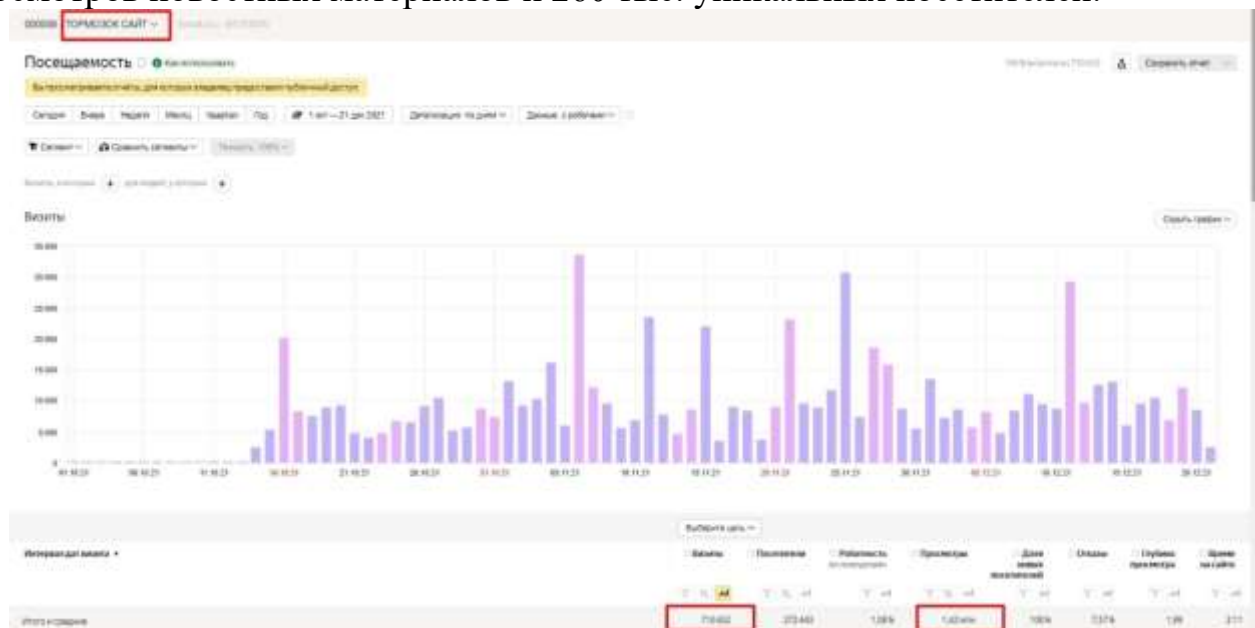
ТОРМОЗОК САЙТ

Посещаемость

Визиты

35 000
30 000
25 000
20 000
15 000
10 000
5 000
0

Выберите цель

Визиты
Посетители
Роботность
Просмотры
Доля новых посетителей
Отказы
Глубина просмотра
Время на сайте

Итого и средние

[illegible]